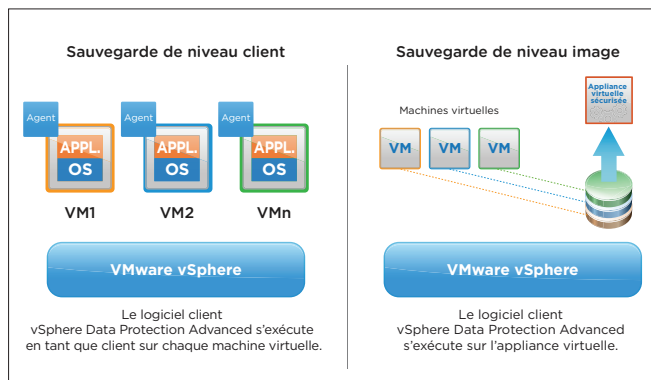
Sauvegarde de niveau client

Agent
APPL.
OS

Agent
APPL.
OS

Agent
APPL.
OS

VM1 VM2 VMn

VMware vSphere

Le logiciel client vSphere Data Protection Advanced s'exécute en tant que client sur chaque machine virtuelle.

Sauvegarde de niveau image

Machines virtuelles

VM VM VM

Appliance virtuelle sécurisée

VMware vSphere

Le logiciel client vSphere Data Protection Advanced s'exécute sur l'appliance virtuelle.